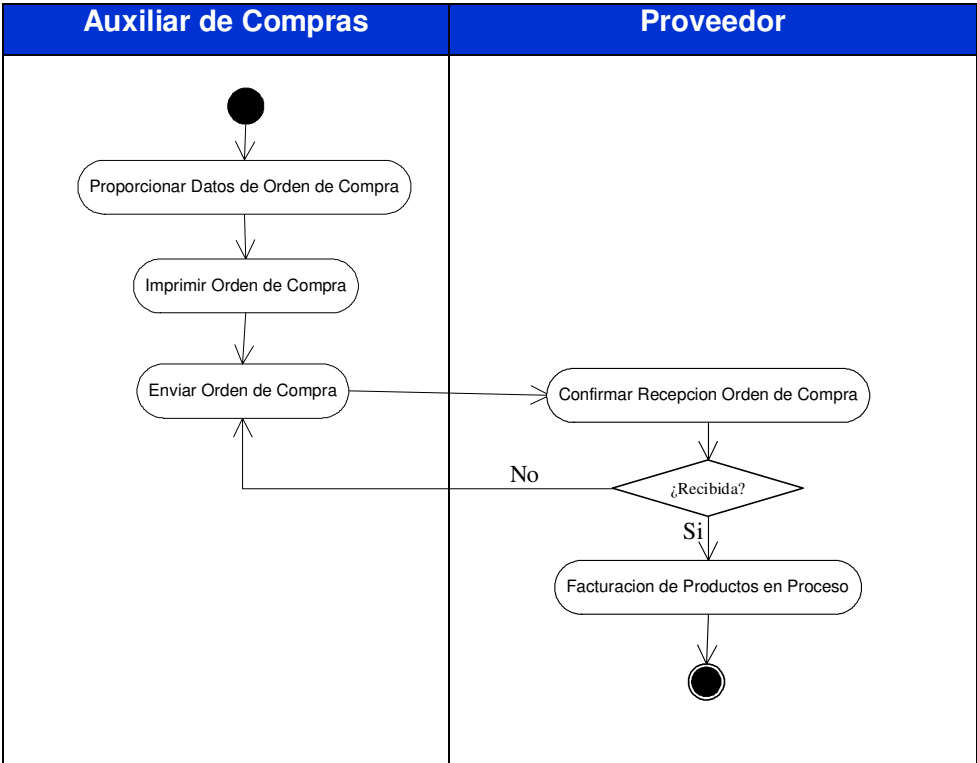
| Auxiliar de Compras | Proveedor |
|---|---|

Proporcionar Datos de Orden de Compra

Imprimir Orden de Compra

Enviar Orden de Compra

Confirmar Recepcion Orden de Compra

No

¿Recibida?

Si

Facturacion de Productos en Proceso